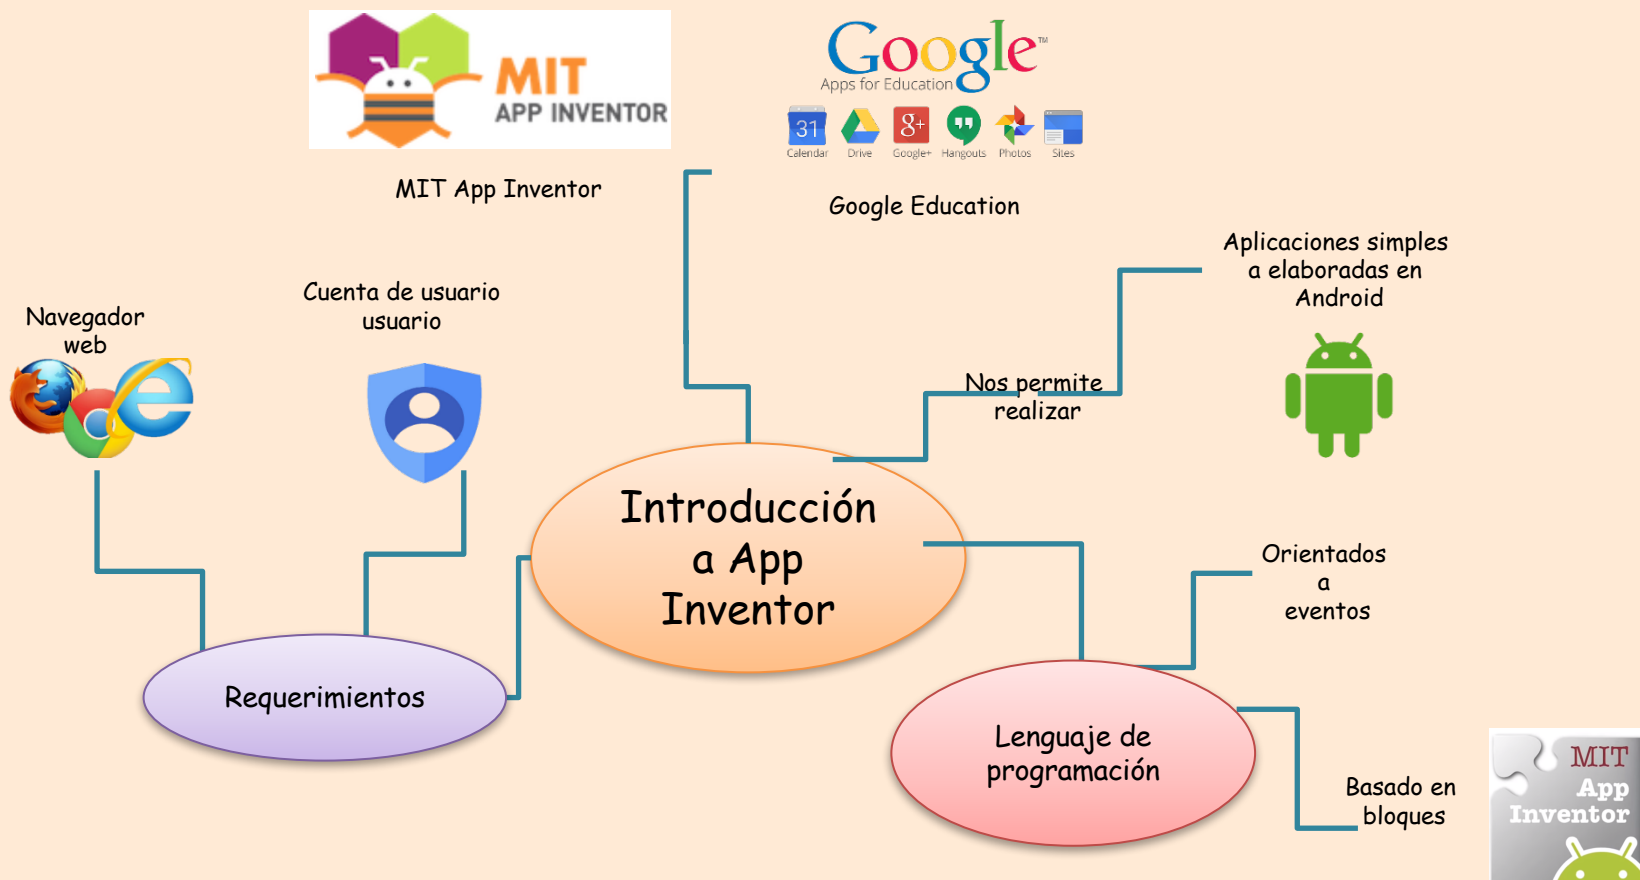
MIT
APP INVENTOR

MIT App Inventor

Google
Apps for Education
31
Calendar
Drive
Google+
Hangouts
Photos
Sites

Google Education

Aplicaciones simples a elaboradas en Android

Navegador web

Cuenta de usuario usuario

Nos permite realizar

Introducción a App Inventor

Orientados a eventos

Requerimientos

Lenguaje de programación

Basado en bloques

MIT
App
Inventor